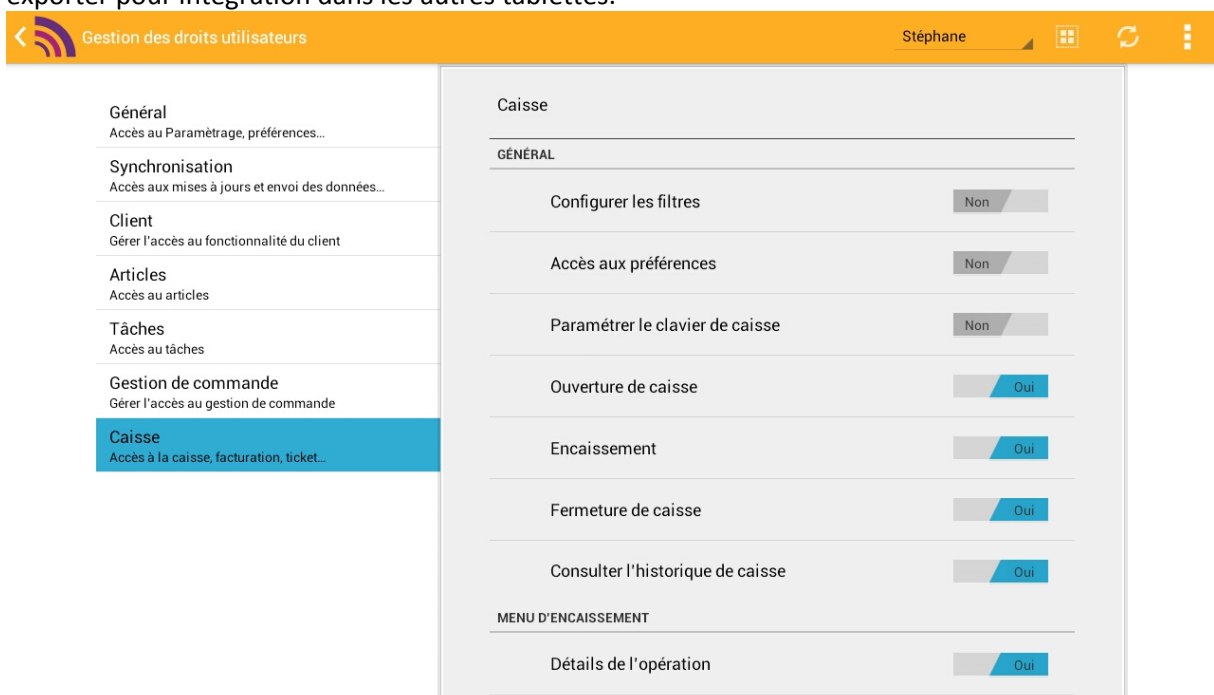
exporter pour intégration dans les autres tablettes.

Gestion des droits utilisateurs

Stéphane

Général
Accès au Paramètrage, préférences...

Synchronisation
Accès aux mises à jours et envoi des données...

Client
Gérer l'accès au fonctionnalité du client

Articles
Accès au articles

Tâches
Accès au tâches

Gestion de commande
Gérer l'accès au gestion de commande

Caisse
Accès à la caisse, facturation, ticket...

Caisse

GÉNÉRAL

Configurer les filtres Non

Accès aux préférences Non

Paramétrer le clavier de caisse Non

Ouverture de caisse Oui

Encaissement Oui

Fermeture de caisse Oui

Consulter l'historique de caisse Oui

MENU D'ENCAISSEMENT

Détails de l'opération Oui